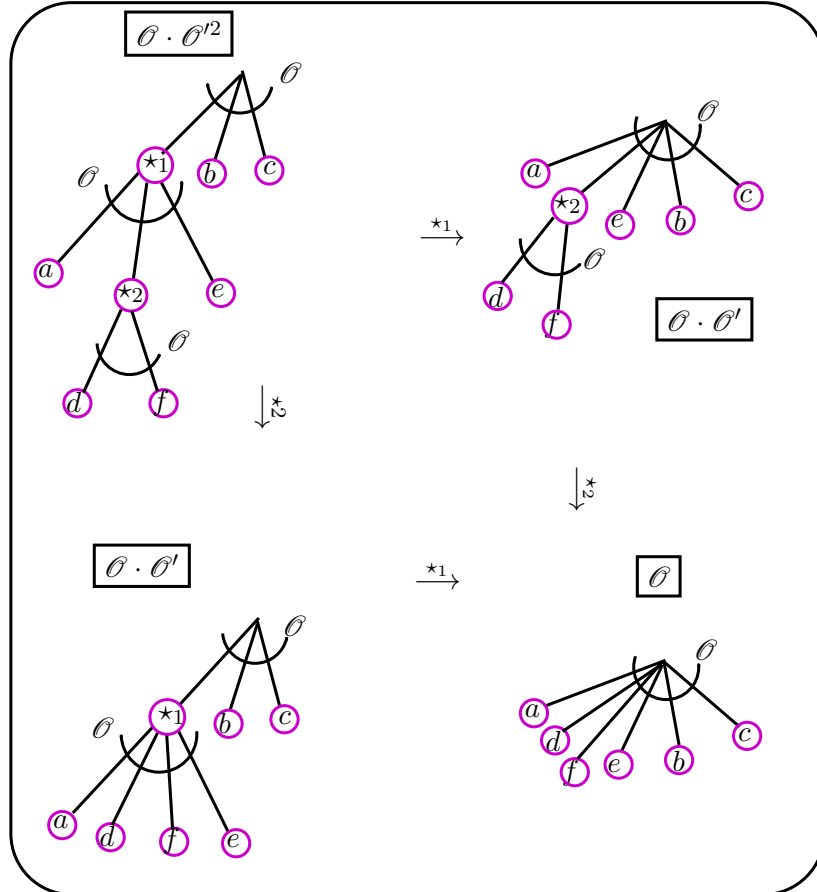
$\mathscr{O} \cdot \mathscr{O}'^2$

$\mathscr{O}$

$\star_1$ $b$ $c$

$\mathscr{O}$

$a$ $\star_2$ $e$

$\mathscr{O}$

$d$ $f$

$\xrightarrow{\star_1}$

$\mathscr{O}$

$a$ $\star_2$ $e$ $b$ $c$

$\mathscr{O}$

$d$ $f$

$\mathscr{O} \cdot \mathscr{O}'$

$\downarrow \star_2$

$\downarrow \star_2$

$\mathscr{O} \cdot \mathscr{O}'$

$\xrightarrow{\star_1}$

$\mathscr{O}$

$\mathscr{O}$

$\mathscr{O}$ $\star_1$ $b$ $c$

$a$ $d$ $f$ $e$

$\mathscr{O}$

$a$ $d$ $f$ $e$ $b$ $c$